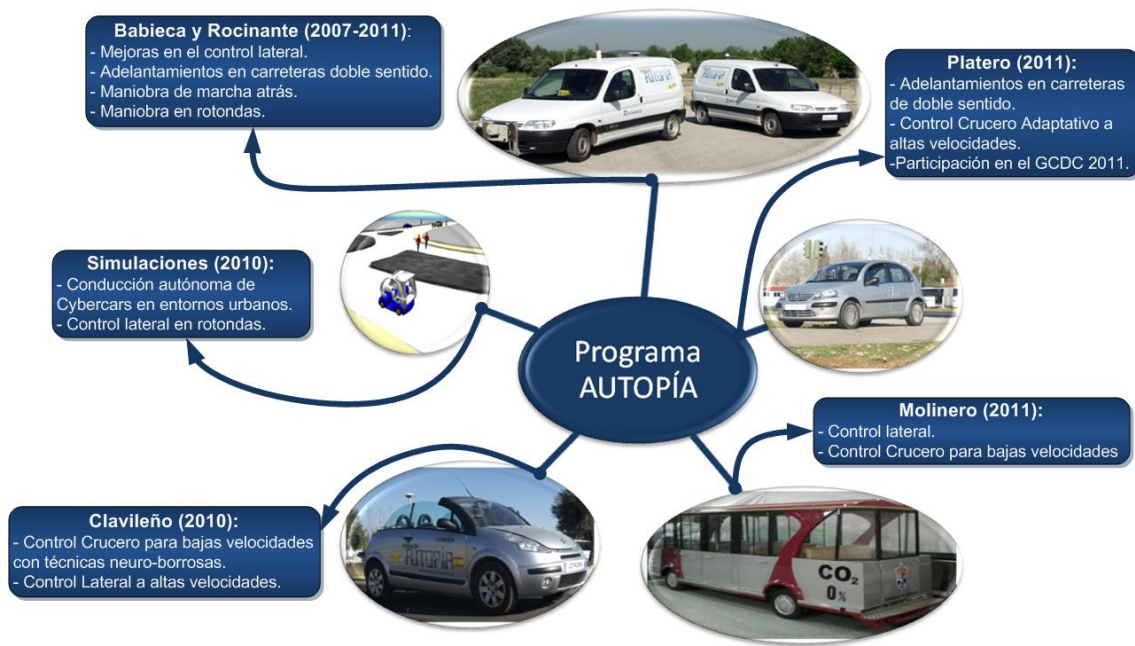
Babieca y Rocinante (2007-2011):
- Mejoras en el control lateral.
- Adelantamientos en carreteras doble sentido.
- Maniobra de marcha atrás.
- Maniobra en rotondas.

Platero (2011):
- Adelantamientos en carreteras de doble sentido.
- Control Crucero Adaptativo a altas velocidades.
-Participación en el GCDC 2011.

Simulaciones (2010):
- Conducción autónoma de Cybercars en entornos urbanos.
- Control lateral en rotondas.

Programa AUTOPÍA

Molinero (2011):
- Control lateral.
- Control Crucero para bajas velocidades

Clavileño (2010):
- Control Crucero para bajas velocidades con técnicas neuro-borrosas.
- Control Lateral a altas velocidades.

$CO_2$
0%